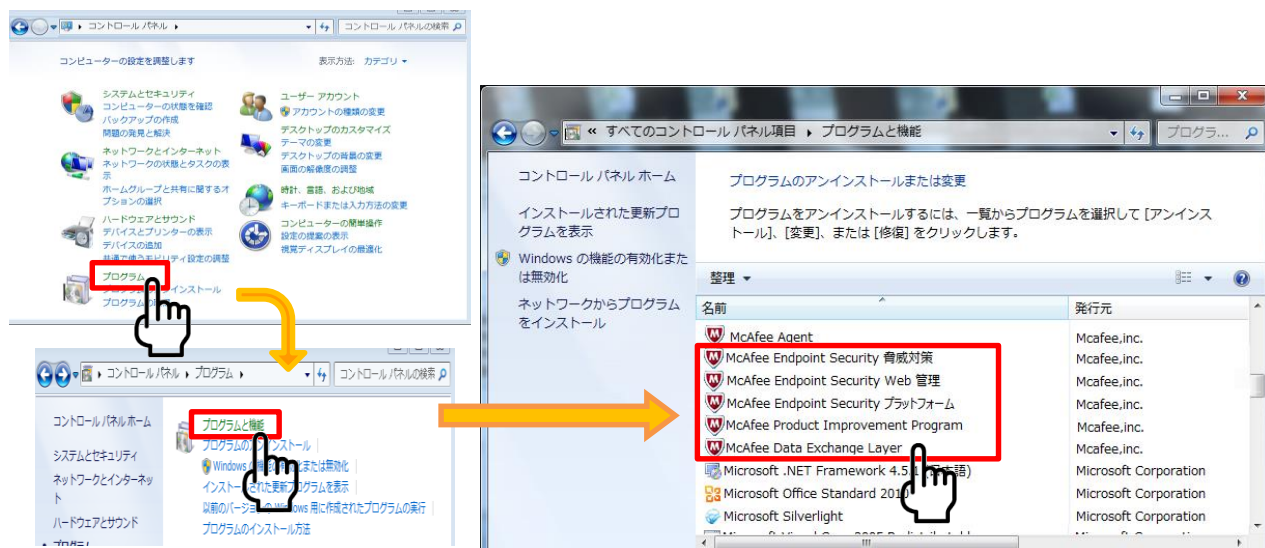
コントロール パネル ▸
コントロール パネルの検索

コンピューターの設定を調整します
表示方法: カテゴリ ▾

システムとセキュリティ
コンピューターの状態を確認
バックアップの作成
問題の発見と解決

ネットワークとインターネット
ネットワークの状態とタスクの表示
ホームグループと共有に関するオプションの選択

ハードウェアとサウンド
デバイスとプリンターの表示
デバイスの追加
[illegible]設定の調整

プログラム
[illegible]インストール
プログラム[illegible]

ユーザー アカウント
アカウントの種類の変更

デスクトップのカスタマイズ
テーマの変更
デスクトップの背景の変更
画面の解像度の調整

時計、言語、および地域
キーボードまたは入力方法の変更

コンピューターの簡単操作
設定の提案の表示
視覚ディスプレイの最適化

コントロール パネル ▸ プログラム ▸
コントロール パネルの検索

コントロール パネル ホーム
システムとセキュリティ
ネットワークとインターネット
ハードウェアとサウンド
プログラム

プログラムと機能
プログラムの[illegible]インストール
Windows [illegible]または無効化
インストール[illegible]された更新プログラムを表示
以前のバージョン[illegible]ows 用に作成されたプログラムの実行
プログラムのインストール方法

« すべてのコントロール パネル項目 ▸ プログラムと機能
プログラ...

コントロール パネル ホーム
インストールされた更新プログラムを表示
Windows の機能の有効化または無効化
ネットワークからプログラムをインストール

プログラムのアンインストールまたは変更
プログラムをアンインストールするには、一覧からプログラムを選択して [アンインストール]、[変更]、または [修復] をクリックします。

整理 ▾

| 名前 | 発行元 |
|---|---|
| McAfee Agent | Mcafee,inc. |
| McAfee Endpoint Security 脅威対策 | Mcafee,inc. |
| McAfee Endpoint Security Web 管理 | Mcafee,inc. |
| McAfee Endpoint Security プラットフォーム | Mcafee,inc. |
| McAfee Product Improvement Program | Mcafee,inc. |
| McAfee Data Exchange Layer | Mcafee,inc. |
| Microsoft .NET Framework 4.5.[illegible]語) | Microsoft Corporation |
| Microsoft Office Standard 201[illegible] | Microsoft Corporation |
| Microsoft Silverlight | Microsoft Corporation |